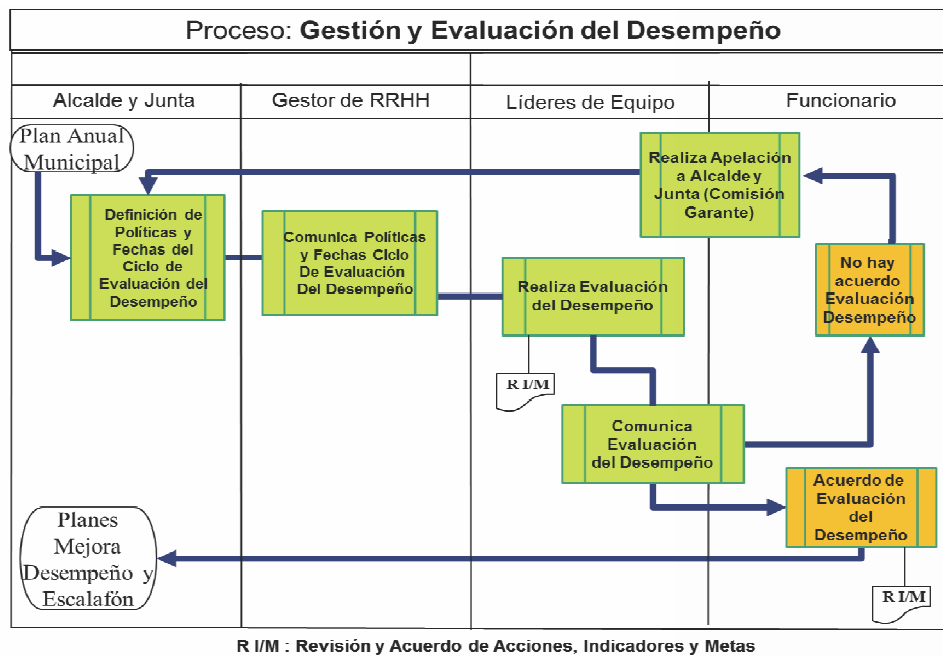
Proceso: Gestión y Evaluación del Desempeño

Alcalde y Junta

Gestor de RRHH

Líderes de Equipo

Funcionario

Plan Anual Municipal

Realiza Apelación a Alcalde y Junta (Comisión Garante)

Definición de Políticas y Fechas del Ciclo de Evaluación del Desempeño

Comunica Políticas y Fechas Ciclo De Evaluación Del Desempeño

Realiza Evaluación del Desempeño

No hay acuerdo Evaluación Desempeño

R I/M

Comunica Evaluación del Desempeño

Acuerdo de Evaluación del Desempeño

Planes Mejora Desempeño y Escalafón

R I/M

R I/M : Revisión y Acuerdo de Acciones, Indicadores y Metas